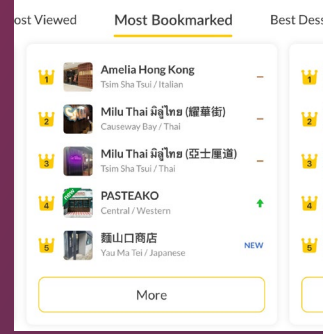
ost Viewed

Most Bookmarked

Best Des

1
Amelia Hong Kong
Tsim Sha Tsui / Italian
–

2
Milu Thai มิลูไทย (耀華街)
Causeway Bay / Thai
–

3
Milu Thai มิลูไทย (亞士厘道)
Tsim Sha Tsui / Thai
–

4
PASTEAKO
Central / Western

5
麵山口商店
Yau Ma Tei / Japanese
NEW

More

1

2

3

4

5